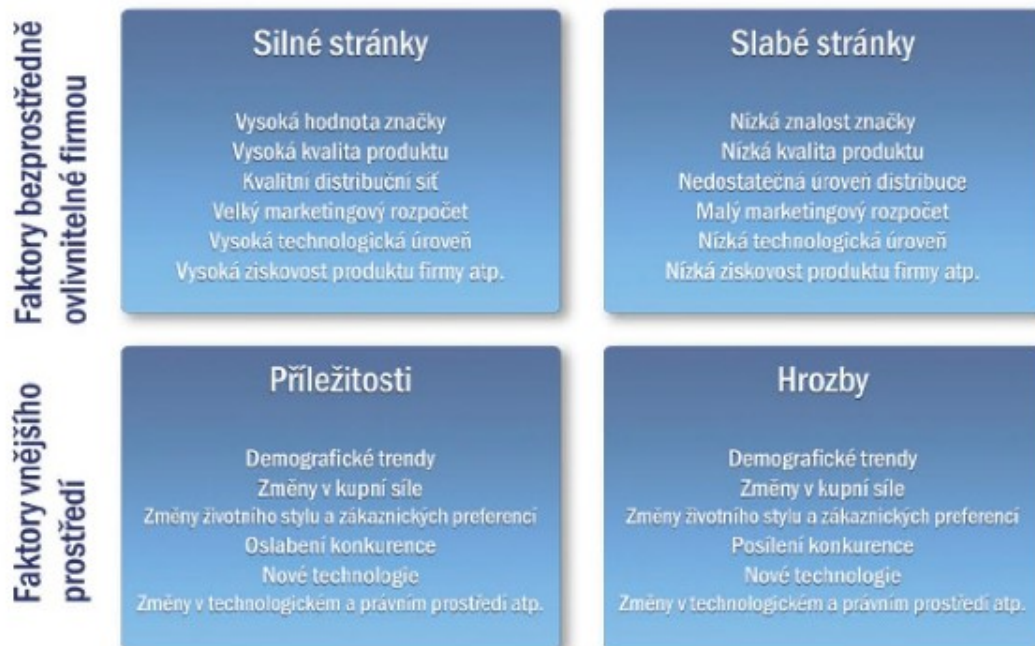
Faktory bezprostředně ovlivnitelné firmou

Silné stránky

Vysoká hodnota značky
Vysoká kvalita produktu
Kvalitní distribuční síť
Velký marketingový rozpočet
Vysoká technologická úroveň
Vysoká ziskovost produktu firmy atp.

Slabé stránky

Nízká znalost značky
Nízká kvalita produktu
Nedostatečná úroveň distribuce
Malý marketingový rozpočet
Nízká technologická úroveň
Nízká ziskovost produktu firmy atp.

Faktory vnějšího prostředí

Příležitosti

Demografické trendy
Změny v kupní síle
Změny životního stylu a zákaznických preferencí
Oslabení konkurence
Nové technologie
Změny v technologickém a právním prostředí atp.

Hrozby

Demografické trendy
Změny v kupní síle
Změny životního stylu a zákaznických preferencí
Posílení konkurence
Nové technologie
Změny v technologickém a právním prostředí atp.